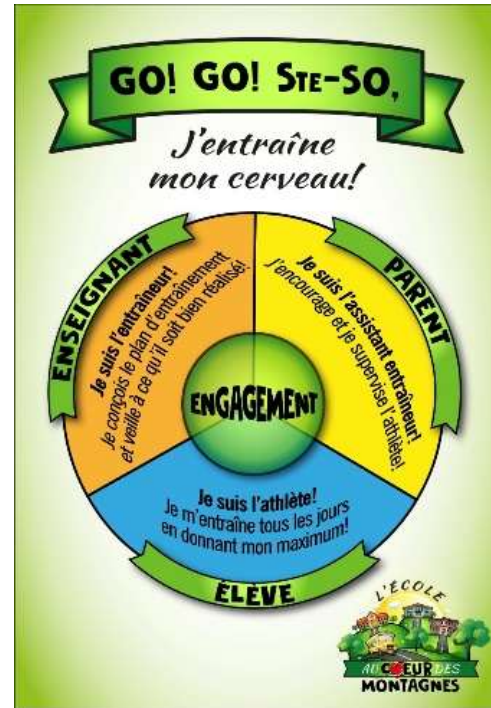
GO! GO! STE-SO,

J'entraîne mon cerveau!

ENSEIGNANT

Je suis l'entraîneur!
Je conçois le plan d'entraînement et veille à ce qu'il soit bien réalisé!

PARENT

Je suis l'assistant entraîneur!
J'encourage et je supervise l'athlète!

ENGAGEMENT

Je suis l'athlète!
Je m'entraîne tous les jours en donnant mon maximum!

ÉLÈVE

L'ÉCOLE
AU CŒUR DES MONTAGNES